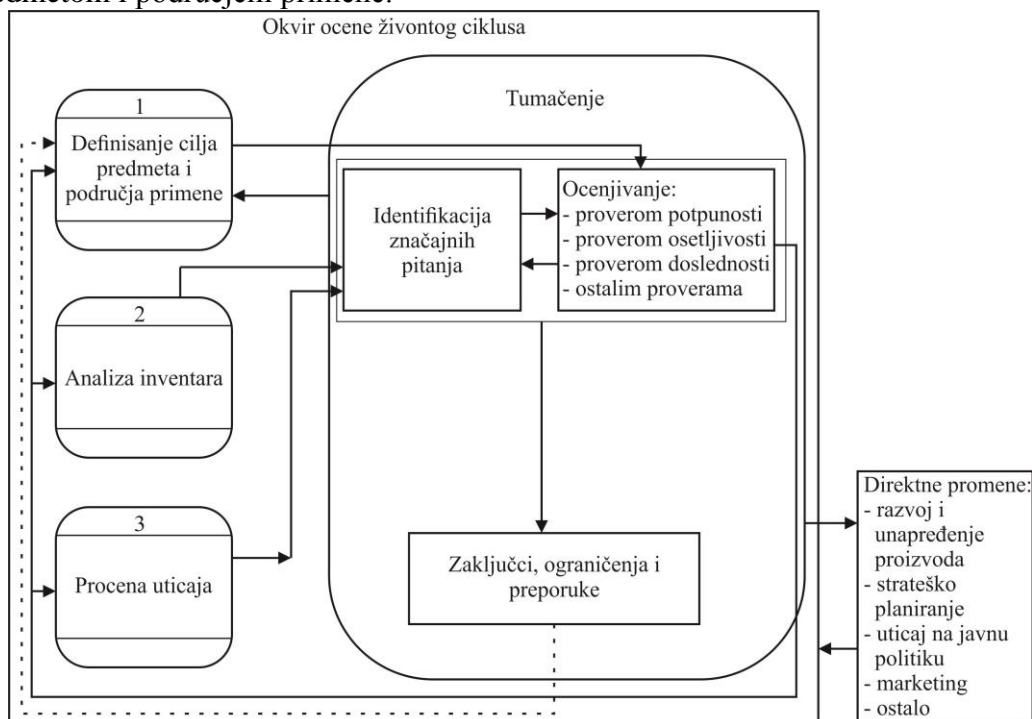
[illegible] i područjem primene.

Okvir ocene životnog ciklusa

1
Definisanje cilja predmeta i područja primene

2
Analiza inventara

3
Procena uticaja

Tumačenje

Identifikacija značajnih pitanja

Ocenjivanje:
- proverom potpunosti
- proverom osetljivosti
- proverom doslednosti
- ostalim proverama

Zaključci, ograničenja i preporuke

Direktne promene:
- razvoj i unapređenje proizvoda
- strateško planiranje
- uticaj na javnu politiku
- marketing
- ostalo